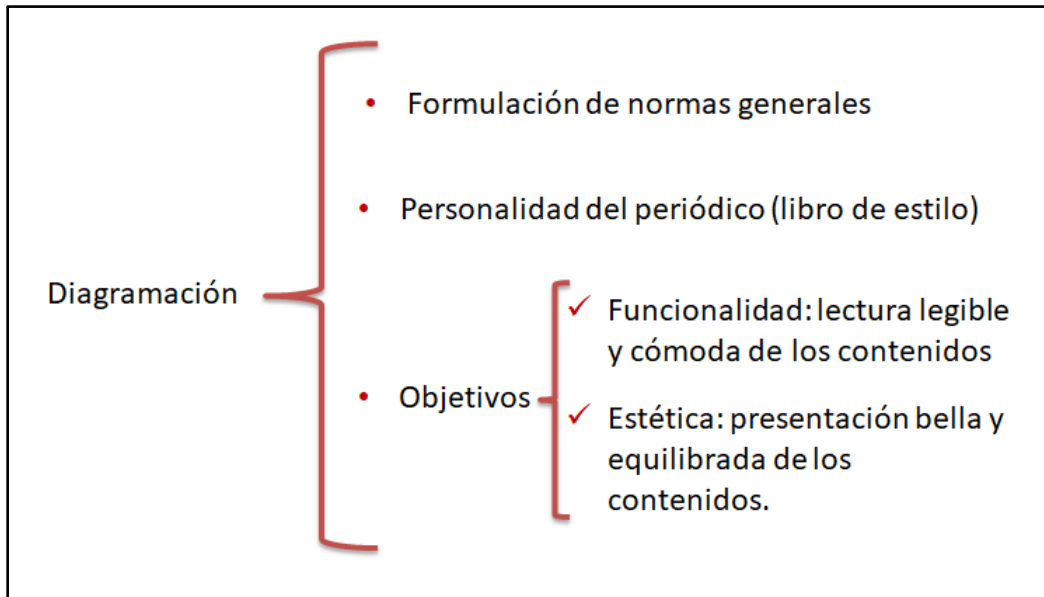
Diagramación

• Formulación de normas generales

• Personalidad del periódico (libro de estilo)

• Objetivos

✓ Funcionalidad: lectura legible y cómoda de los contenidos

✓ Estética: presentación bella y equilibrada de los contenidos.